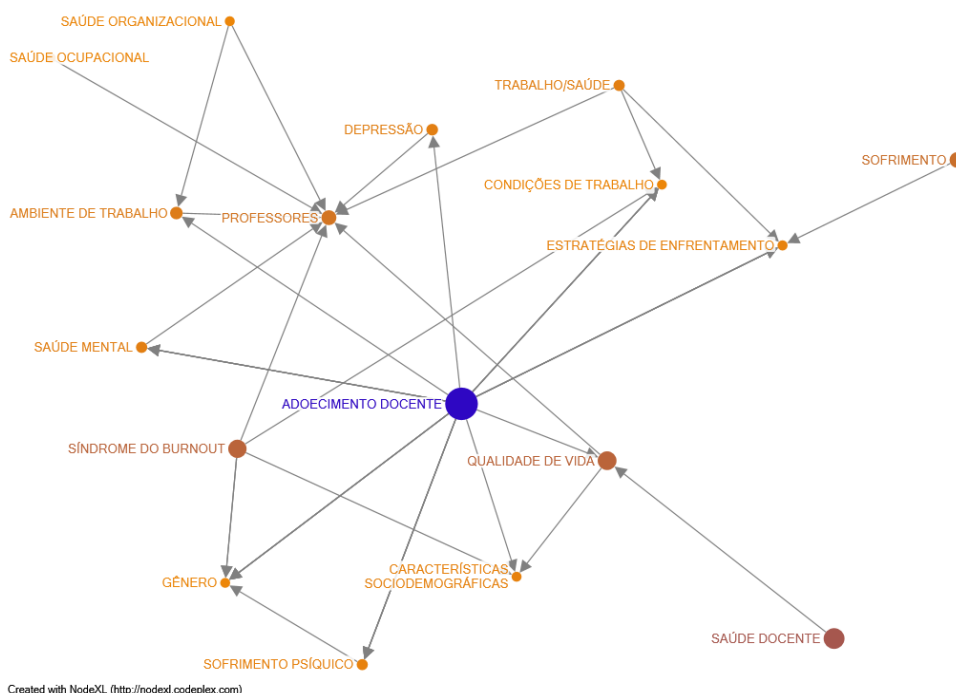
SAÚDE ORGANIZACIONAL
SAÚDE OCUPACIONAL
TRABALHO/SAÚDE
DEPRESSÃO
SOFRIMENTO
CONDIÇÕES DE TRABALHO
AMBIENTE DE TRABALHO
PROFESSORES
ESTRATÉGIAS DE ENFRENTAMENTO
SAÚDE MENTAL
ADOECIMENTO DOCENTE
SÍNDROME DO BURNOUT
QUALIDADE DE VIDA
CARACTERÍSTICAS SOCIODEMOGRÁFICAS
GÊNERO
SAÚDE DOCENTE
SOFRIMENTO PSÍQUICO
Created with NodeXL (http://nodexl.codeplex.com)